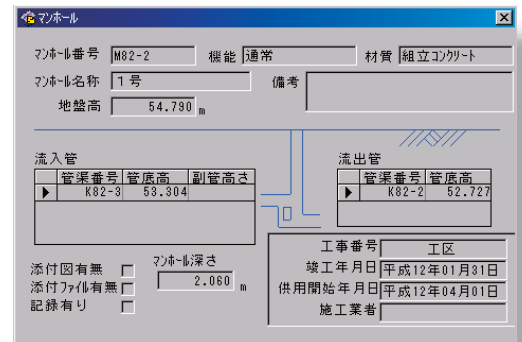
マンホール

マンホール番号 M82-2　機能 通常　材質 組立コンクリート

マンホール名称 1号　備考

地盤高 54.790 m

流入管

|  | 管渠番号 | 管底高 | 副管高さ |
|---|---|---|---|
| ▶ | K82-3 | 53.304 |  |

流出管

|  | 管渠番号 | 管底高 |
|---|---|---|
| ▶ | K82-2 | 52.727 |

添付図有無

添付ファイル有無

記録有り

マンホール深さ 2.060 m

工事番号 工区

竣工年月日 平成12年01月31日

供用開始年月日 平成12年04月01日

施工業者